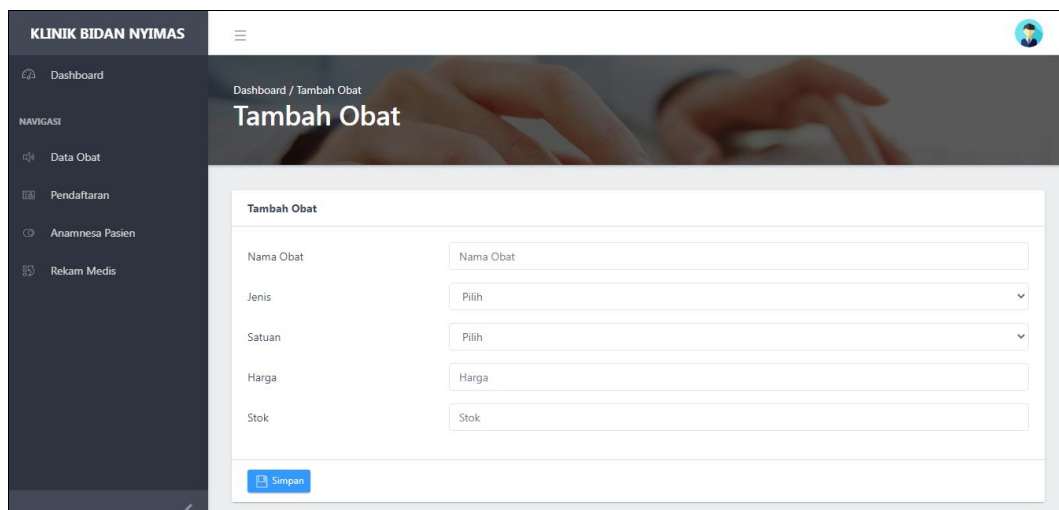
KLINIK BIDAN NYIMAS

Dashboard

NAVIGASI

Data Obat

Pendaftaran

Anamnesa Pasien

Rekam Medis

Dashboard / Tambah Obat

Tambah Obat

Tambah Obat

Nama Obat | Nama Obat

Jenis | Pilih

Satuan | Pilih

Harga | Harga

Stok | Stok

Simpan